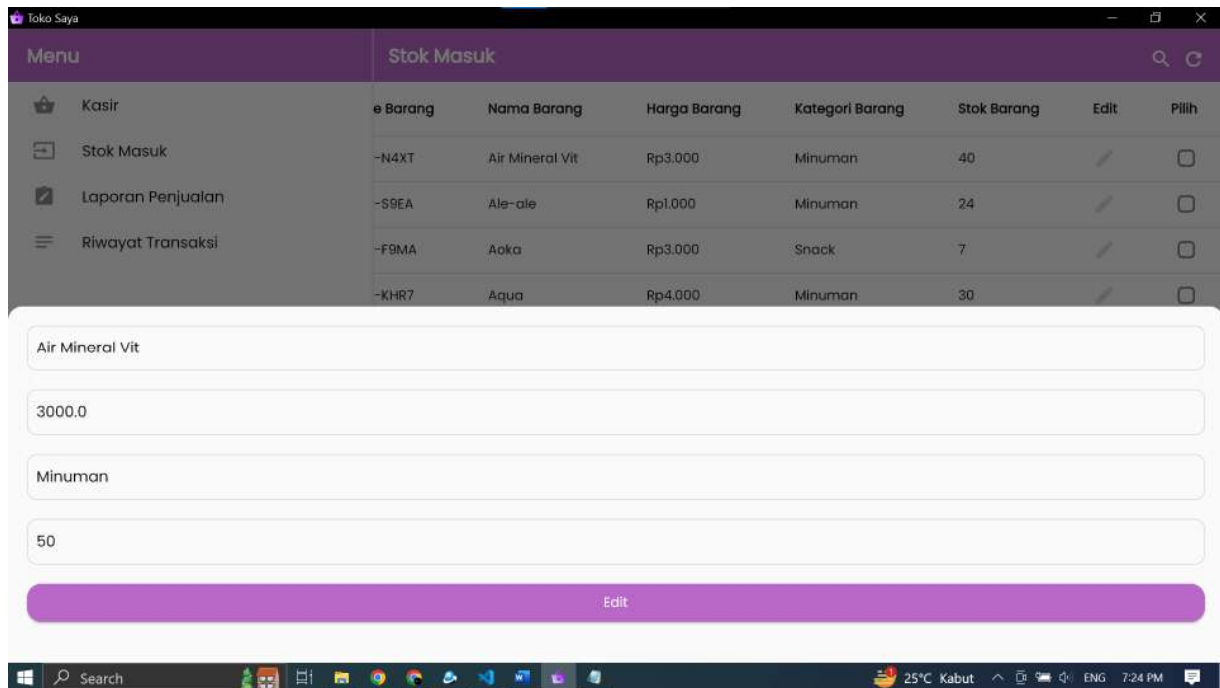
Toko Saya

Menu

Kasir

Stok Masuk

Laporan Penjualan

Riwayat Transaksi

Stok Masuk

| e Barang | Nama Barang | Harga Barang | Kategori Barang | Stok Barang | Edit | Pilih |
|---|---|---|---|---|---|---|
| -N4XT | Air Mineral Vit | Rp3.000 | Minuman | 40 | | |
| -S9EA | Ale-ale | Rp1.000 | Minuman | 24 | | |
| -F9MA | Aoka | Rp3.000 | Snack | 7 | | |
| -KHR7 | Aqua | Rp4.000 | Minuman | 30 | | |

Air Mineral Vit

3000.0

Minuman

50

Edit

Search

25°C Kabut ENG 7:24 PM